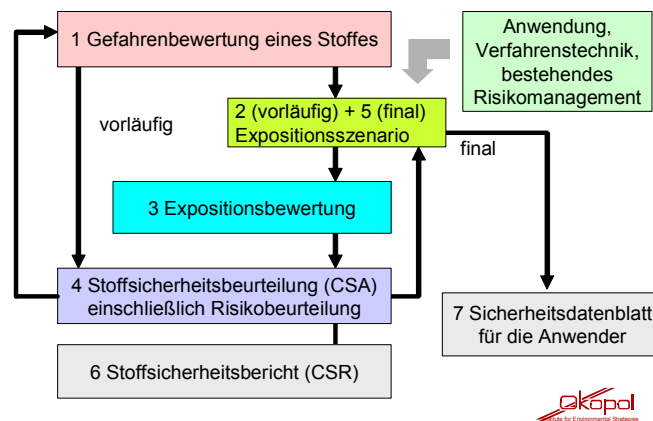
1 Gefahrenbewertung eines Stoffes

Anwendung, Verfahrenstechnik, bestehendes Risikomanagement

vorläufig

2 (vorläufig) + 5 (final) Expositionsszenario

final

3 Expositionsbewertung

4 Stoffsicherheitsbeurteilung (CSA) einschließlich Risikobeurteilung

7 Sicherheitsdatenblatt für die Anwender

6 Stoffsicherheitsbericht (CSR)

ökopol
Institute for Environmental Strategies